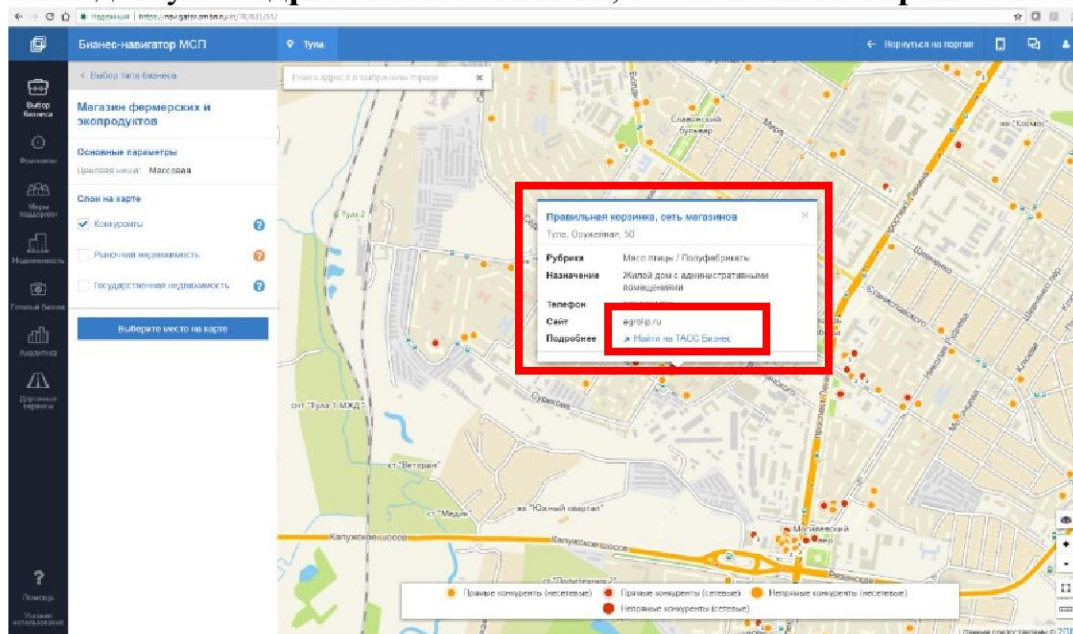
Надежный | https://navigator.smbn.ru/78/835/55/

Бизнес-навигатор МСП

Тула

Вернуться на портал

Выбор бизнеса

Финансы

Меры поддержки

Недвижимость

Готовый бизнес

Аналитика

Дорожные карты

Помощь

Условия использования

< Выбор типа бизнеса

Магазин фермерских и экопродуктов

Основные параметры

Целевая ниша: Массовая

Слои на карте

Конкуренты

Рыночная недвижимость

Государственная недвижимость

Выберите место на карте

Поиск адреса в выбранном городе

Правильная корзина, сеть магазинов

Тула, Оружейная, 50

| Рубрика | Мясо птицы / Полуфабрикаты |
|---|---|
| Назначение | Жилой дом с административными помещениями |
| Телефон | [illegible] |
| Сайт | agrofp.ru |
| Подробнее | Найти на ТАСС Бизнес |

Славянский бульвар

Космос

Тула 2

ст. "Тула 1-МЖД"

ст. "Ветеран"

ст. "Медик"

ж/к "Южный квартал"

Калужское шоссе

Магнитный

Прямые конкуренты (несетевые)

Прямые конкуренты (сетевые)

Непрямые конкуренты (несетевые)

Непрямые конкуренты (сетевые)